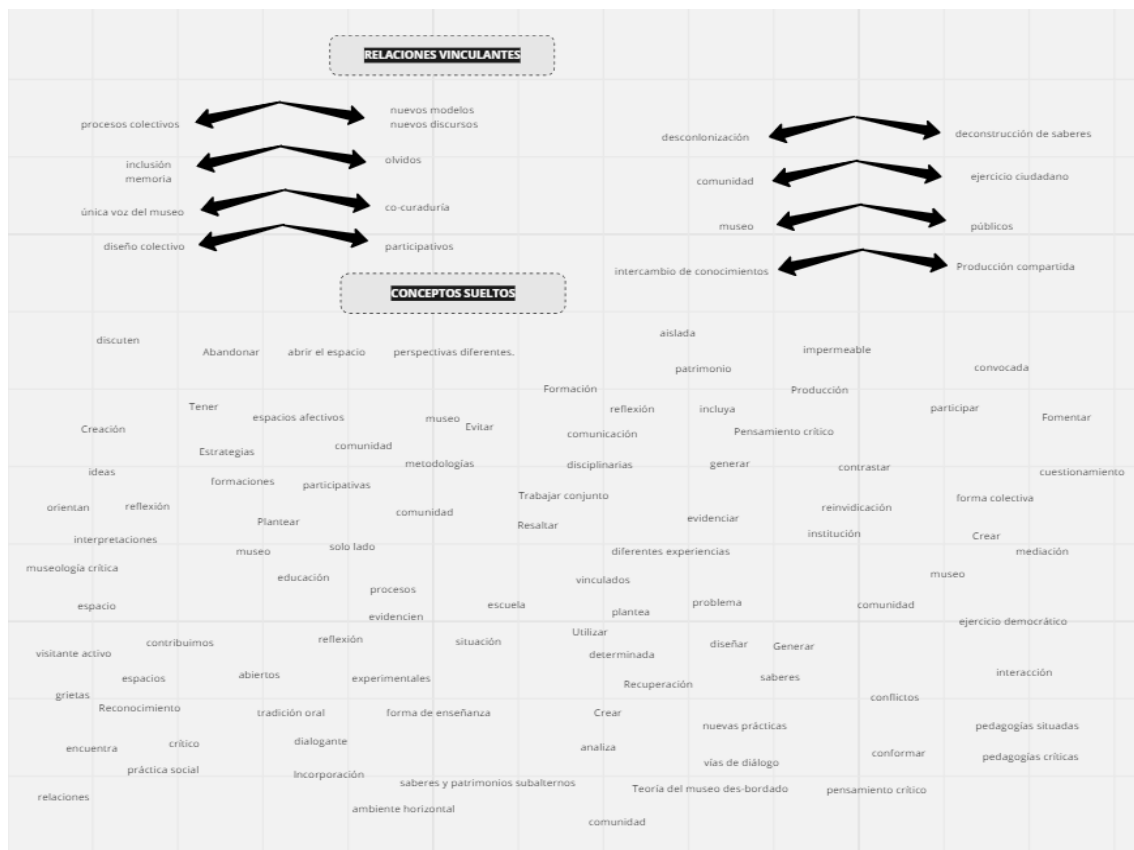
RELACIONES VINCULANTES

procesos colectivos — nuevos modelos nuevos discursos
inclusión memoria — olvidos
única voz del museo — co-curaduría
diseño colectivo — participativos

desconlonización — deconstrucción de saberes
comunidad — ejercicio ciudadano
museo — públicos
intercambio de conocimientos — Producción compartida

CONCEPTOS SUELTOS

discuten
Abandonar
abrir el espacio
perspectivas diferentes.
aislada
impermeable
patrimonio
convocada
Formación
Producción
Tener
espacios afectivos
museo
Evitar
reflexión
incluya
participar
Fomentar
Creación
comunicación
Pensamiento crítico
comunidad
Estrategias
metodologías
disciplinarias
generar
contrastar
ideas
cuestionamiento
formaciones
participativas
Trabajar conjunto
forma colectiva
orientan
reflexión
comunidad
reinvidicación
Plantear
Resaltar
evidenciar
institución
Crear
interpretaciones
solo lado
museo
diferentes experiencias
mediación
museología crítica
educación
vinculados
museo
procesos
espacio
escuela
plantea
problema
comunidad
evidencien
ejercicio democrático
Utilizar
contribuimos
reflexión
situación
diseñar
Generar
visitante activo
determinada
interacción
espacios
abiertos
experimentales
saberes
Recuperación
grietas
conflictos
Reconocimiento
tradición oral
forma de enseñanza
Crear
nuevas prácticas
pedagogías situadas
dialogante
encuentra
crítico
analiza
conformar
pedagogías críticas
vías de diálogo
práctica social
Incorporación
saberes y patrimonios subalternos
Teoría del museo des-bordado
pensamiento crítico
relaciones
ambiente horizontal
comunidad